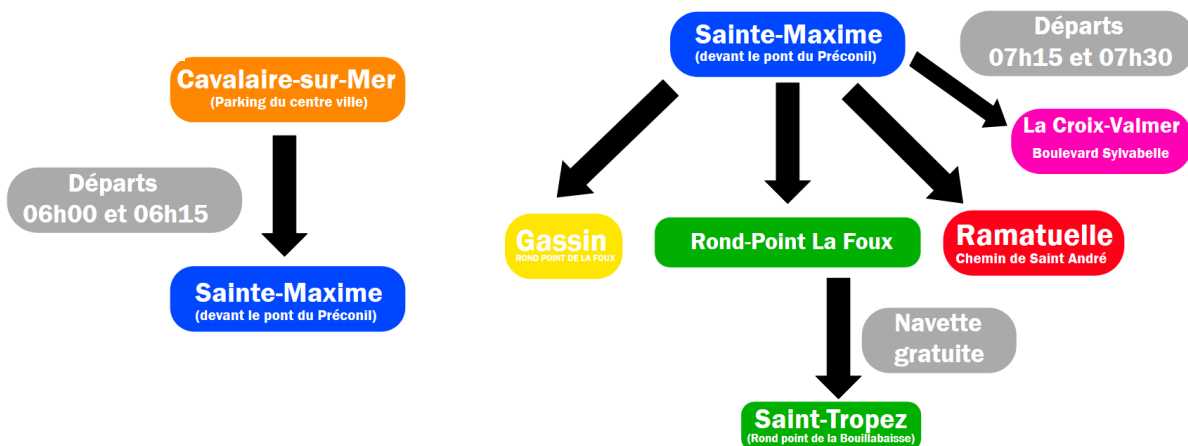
Cavalaire-sur-Mer
(Parking du centre ville)

Départs
06h00 et 06h15

Sainte-Maxime
(devant le pont du Préconil)

Sainte-Maxime
(devant le pont du Préconil)

Départs
07h15 et 07h30

La Croix-Valmer
Boulevard Sylvabelle

Gassin
ROND POINT DE LA FOUX

Rond-Point La Foux

Ramatuelle
Chemin de Saint André

Navette
gratuite

Saint-Tropez
(Rond point de la Bouillabaisse)